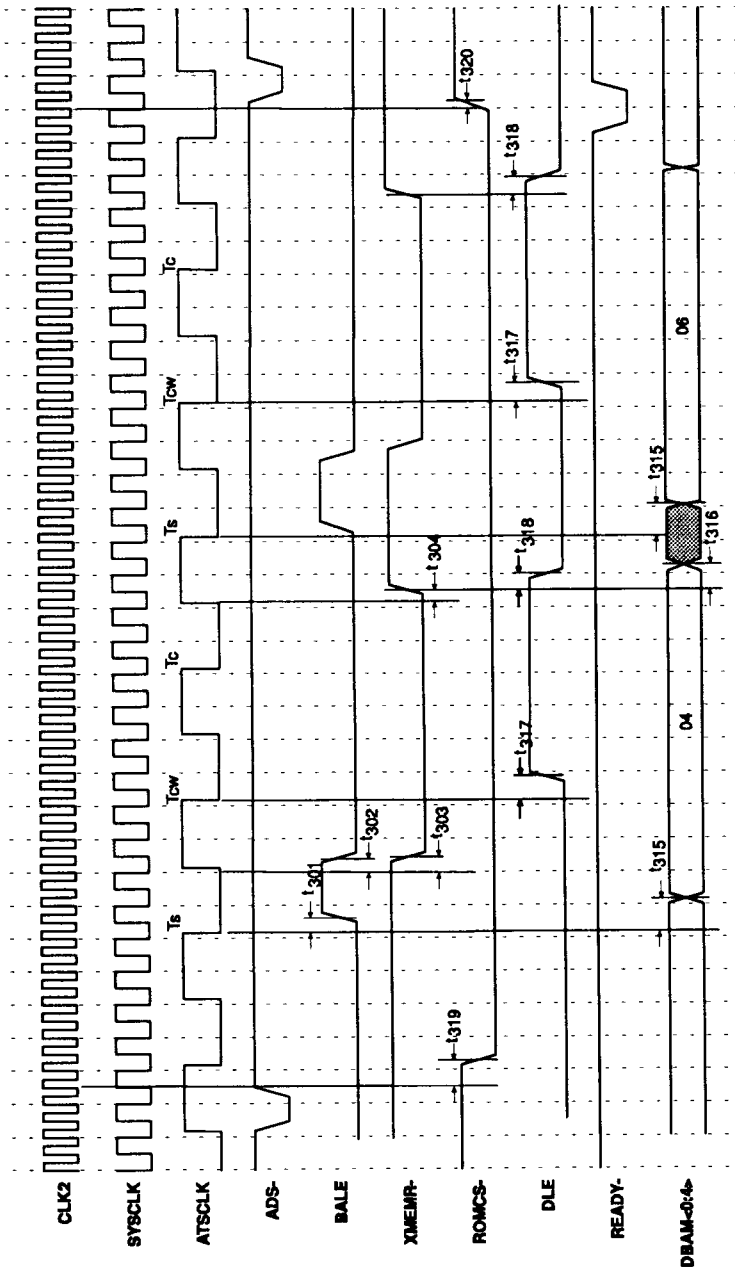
CLK2
SYSCLK
ATSCLK
ADS-
BALE
XMEMR-
ROMCS-
DLE
READY-
DBAM<0:4>

$t_{319}$
Ts
$t_{301}$
$t_{315}$
$t_{302}$
$t_{303}$
Tcw
$t_{317}$
D4
Tc
$t_{304}$
$t_{318}$
$t_{316}$
Ts
$t_{315}$
Tcw
$t_{317}$
D6
Tc
$t_{318}$
$t_{320}$